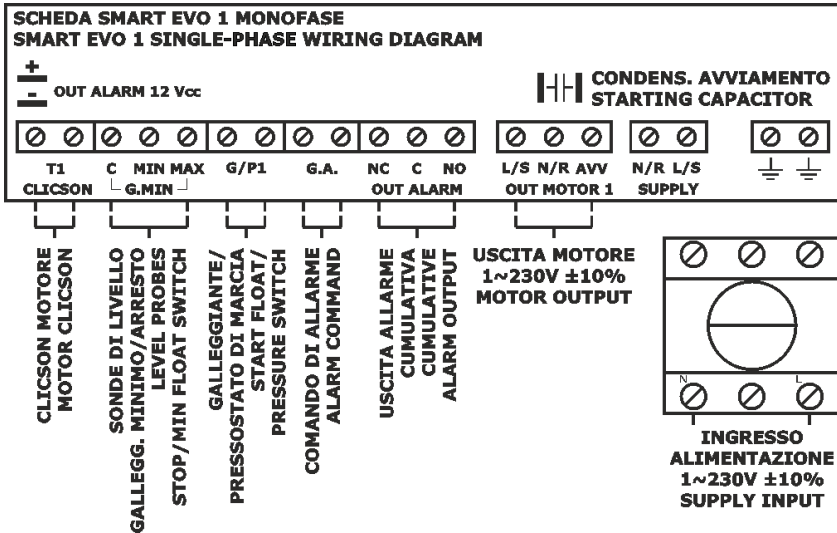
SCHEDA SMART EVO 1 MONOFASE
SMART EVO 1 SINGLE-PHASE WIRING DIAGRAM

+
-
OUT ALARM 12 Vcc

CONDENS. AVVIAMENTO
STARTING CAPACITOR

T1
CLICSON

C MIN MAX
G.MIN

G/P1

G.A.

NC C NO
OUT ALARM

L/S N/R AVV
OUT MOTOR 1

N/R L/S
SUPPLY

CLICSON MOTORE
MOTOR CLICSON

SONDE DI LIVELLO
GALLEGG. MINIMO/ARRESTO
LEVEL PROBES
STOP/MIN FLOAT SWITCH

GALLEGGIANTE/
PRESSOSTATO DI MARCIA
START FLOAT/
PRESSURE SWITCH

COMANDO DI ALLARME
ALARM COMMAND

USCITA ALLARME
CUMULATIVA
CUMULATIVE
ALARM OUTPUT

USCITA MOTORE
1~230V ±10%
MOTOR OUTPUT

N
L

INGRESSO
ALIMENTAZIONE
1~230V ±10%
SUPPLY INPUT